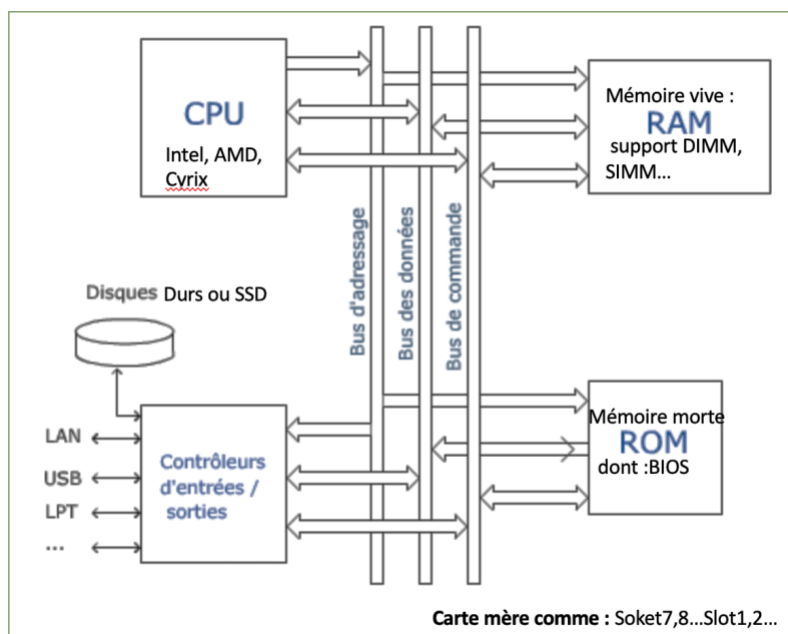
CPU
Intel, AMD, Cyrix

Mémoire vive :
RAM
support DIMM, SIMM…

Bus d'adressage
Bus des données
Bus de commande

Disques Durs ou SSD

LAN
USB
LPT
…

Contrôleurs d'entrées / sorties

Mémoire morte
ROM
dont :BIOS

Carte mère comme : Soket7,8…Slot1,2…